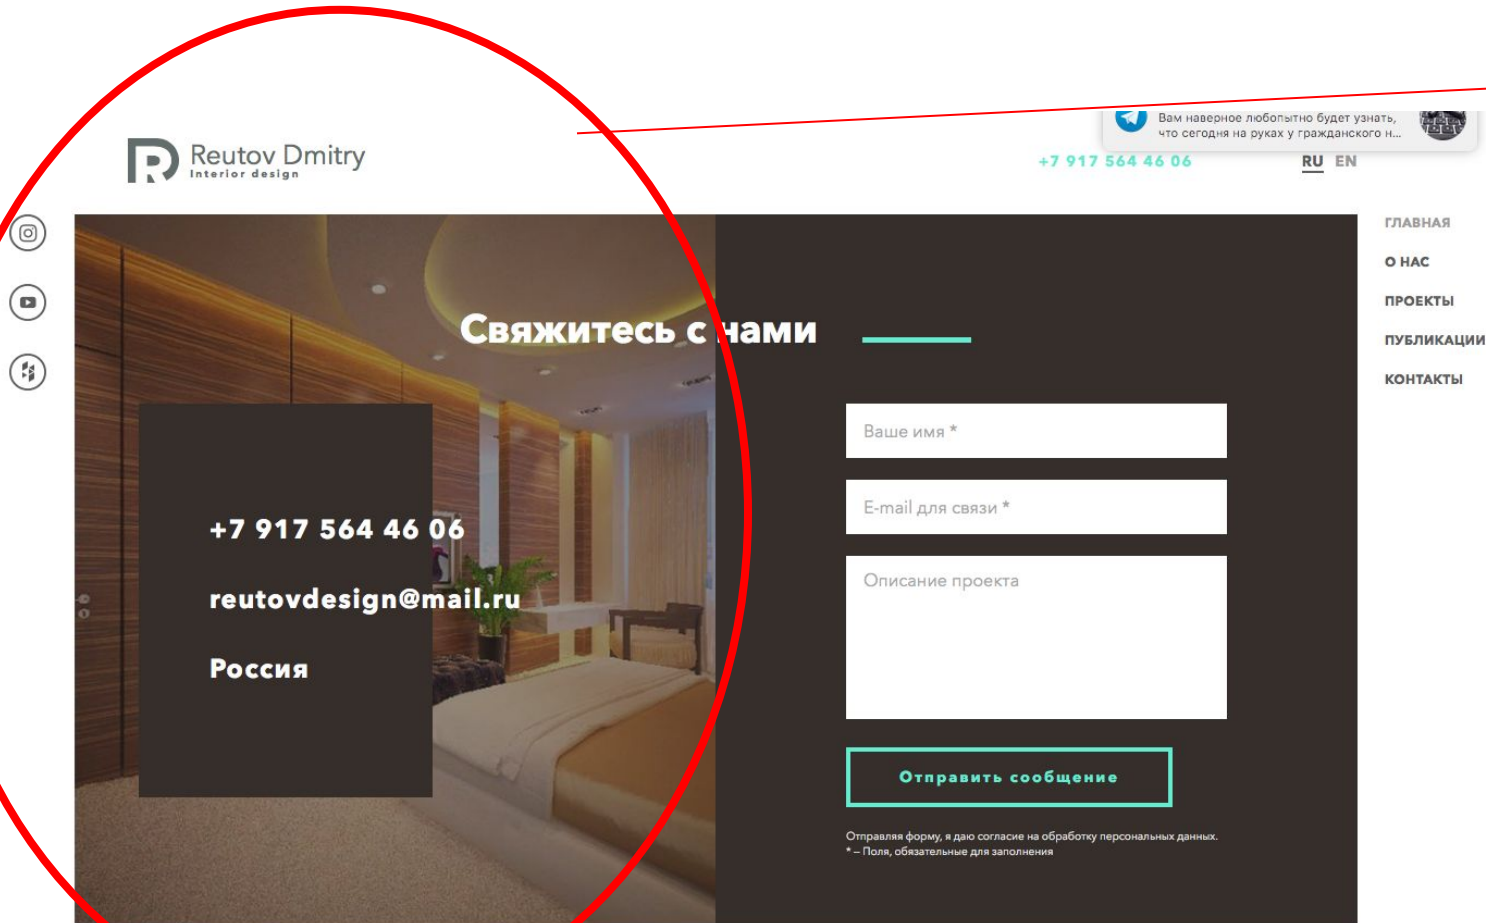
Reutov Dmitry
Interior design

Вам наверное любопытно будет узнать, что сегодня на руках у гражданского н...

+7 917 564 46 06

RU EN

ГЛАВНАЯ
О НАС
ПРОЕКТЫ
ПУБЛИКАЦИИ
КОНТАКТЫ

Свяжитесь с нами

+7 917 564 46 06

reutovdesign@mail.ru

Россия

Ваше имя *

E-mail для связи *

Описание проекта

Отправить сообщение

Отправляя форму, я даю согласие на обработку персональных данных.
* – Поля, обязательные для заполнения